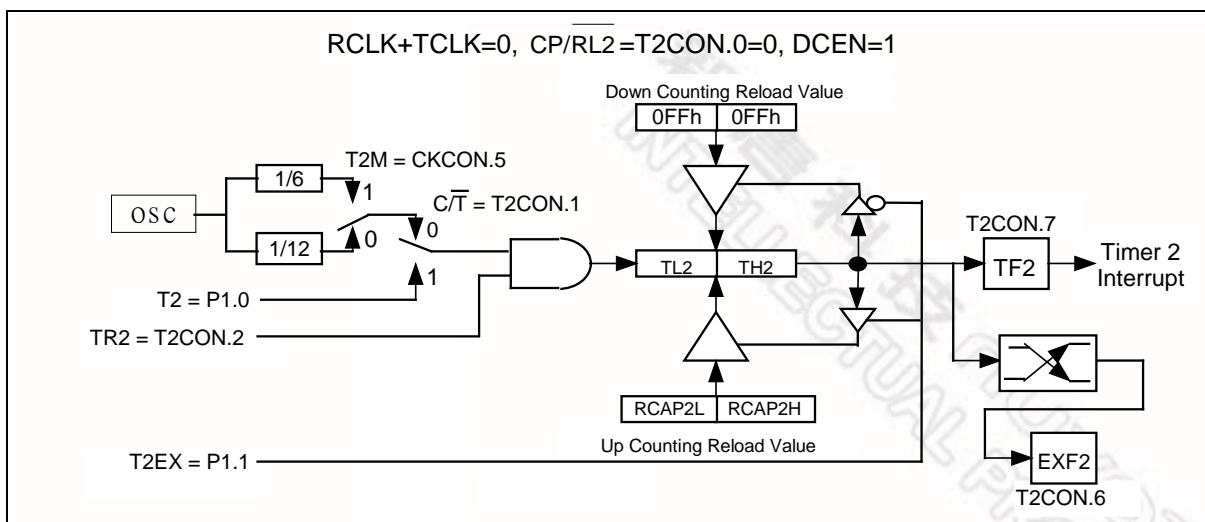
RCLK+TCLK=0, CP/$\overline{RL2}$=T2CON.0=0, DCEN=1

Down Counting Reload Value

0FFh | 0FFh

T2M = CKCON.5

1/6

1

OSC

C/$\overline{T}$ = T2CON.1

1/12

0

0

TL2

TH2

T2CON.7

TF2

Timer 2 Interrupt

T2 = P1.0

1

TR2 = T2CON.2

RCAP2L | RCAP2H

Up Counting Reload Value

T2EX = P1.1

EXF2

T2CON.6